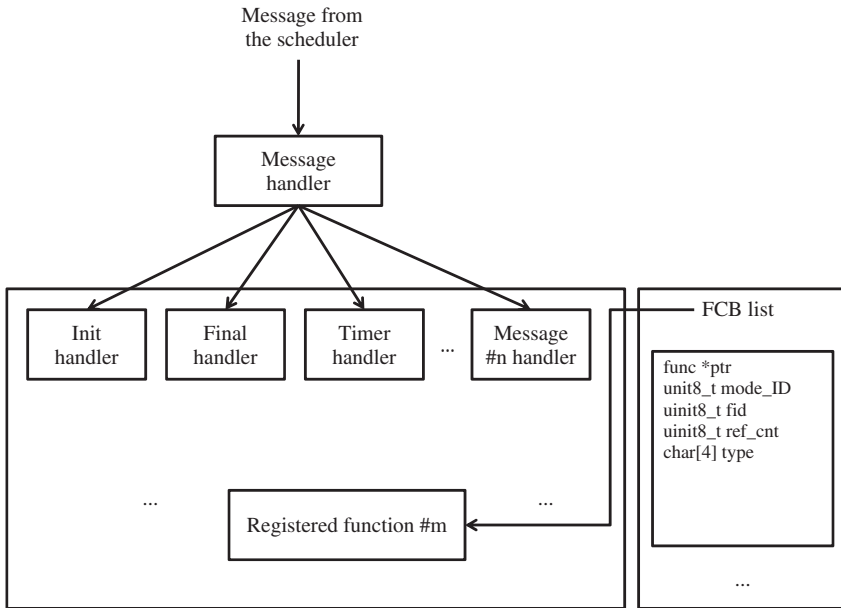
Message from the scheduler

Message handler

Init handler

Final handler

Timer handler

...

Message #n handler

FCB list

func *ptr
unit8_t mode_ID
uinit8_t fid
uinit8_t ref_cnt
char[4] type

...

...

Registered function #m

...